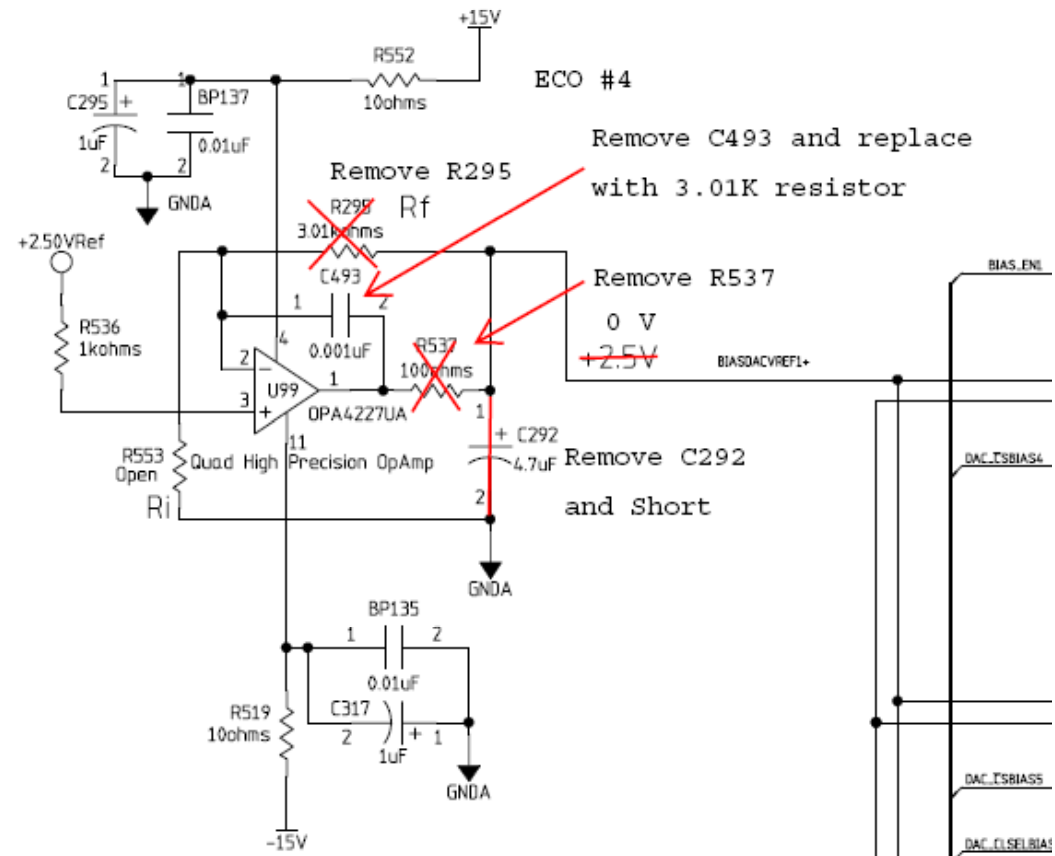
+15V
R552
10ohms
ECO #4
1
1
C295 +
BP137
1uF
0.01uF
2
2
GNDA
Remove C493 and replace
with 3.01K resistor
Remove R295
R295
Rf
3.01kohms
+2.50VRef
C493
Remove R537
1
2
R536
1kohms
4
0.001uF
0 V
+2.5V
BIASDACVREF1+
BIAS_EN1
2
-
R537
100ohms
U99
1
3
+
OPA4227UA
1
+ C292
R553
Open
Quad High Precision OpAmp
11
4.7uF
Remove C292
DAC_ESBIAS4
2
and Short
Ri
GNDA
BP135
1
2
0.01uF
R519
10ohms
C317
2
+
1
1uF
GNDA
DAC_ESBIAS5
-15V
DAC_CLSELBIAS